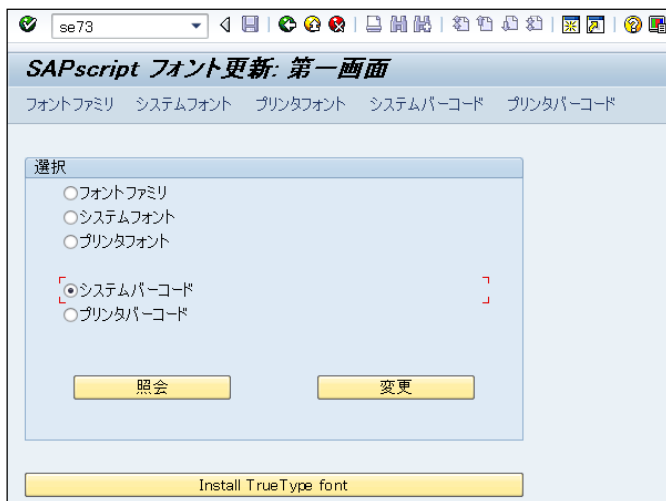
se73

SAPscript フォント更新: 第一画面

フォントファミリ　システムフォント　プリンタフォント　システムバーコード　プリンタバーコード

選択
フォントファミリ
システムフォント
プリンタフォント

システムバーコード
プリンタバーコード

照会
変更

Install TrueType font